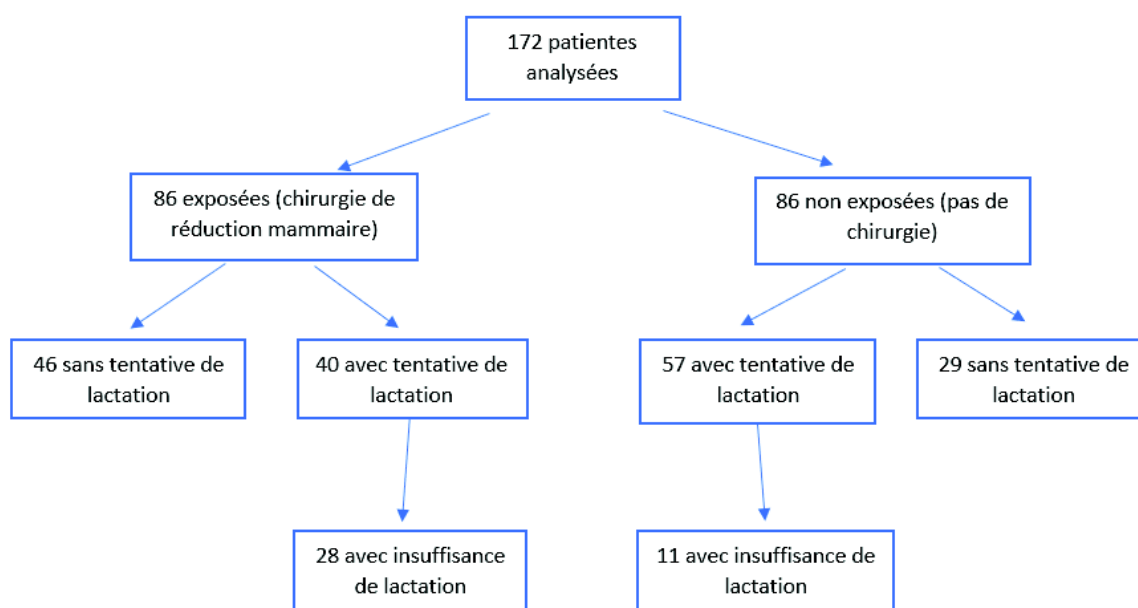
172 patientes analysées

86 exposées (chirurgie de réduction mammaire)

86 non exposées (pas de chirurgie)

46 sans tentative de lactation

40 avec tentative de lactation

57 avec tentative de lactation

29 sans tentative de lactation

28 avec insuffisance de lactation

11 avec insuffisance de lactation